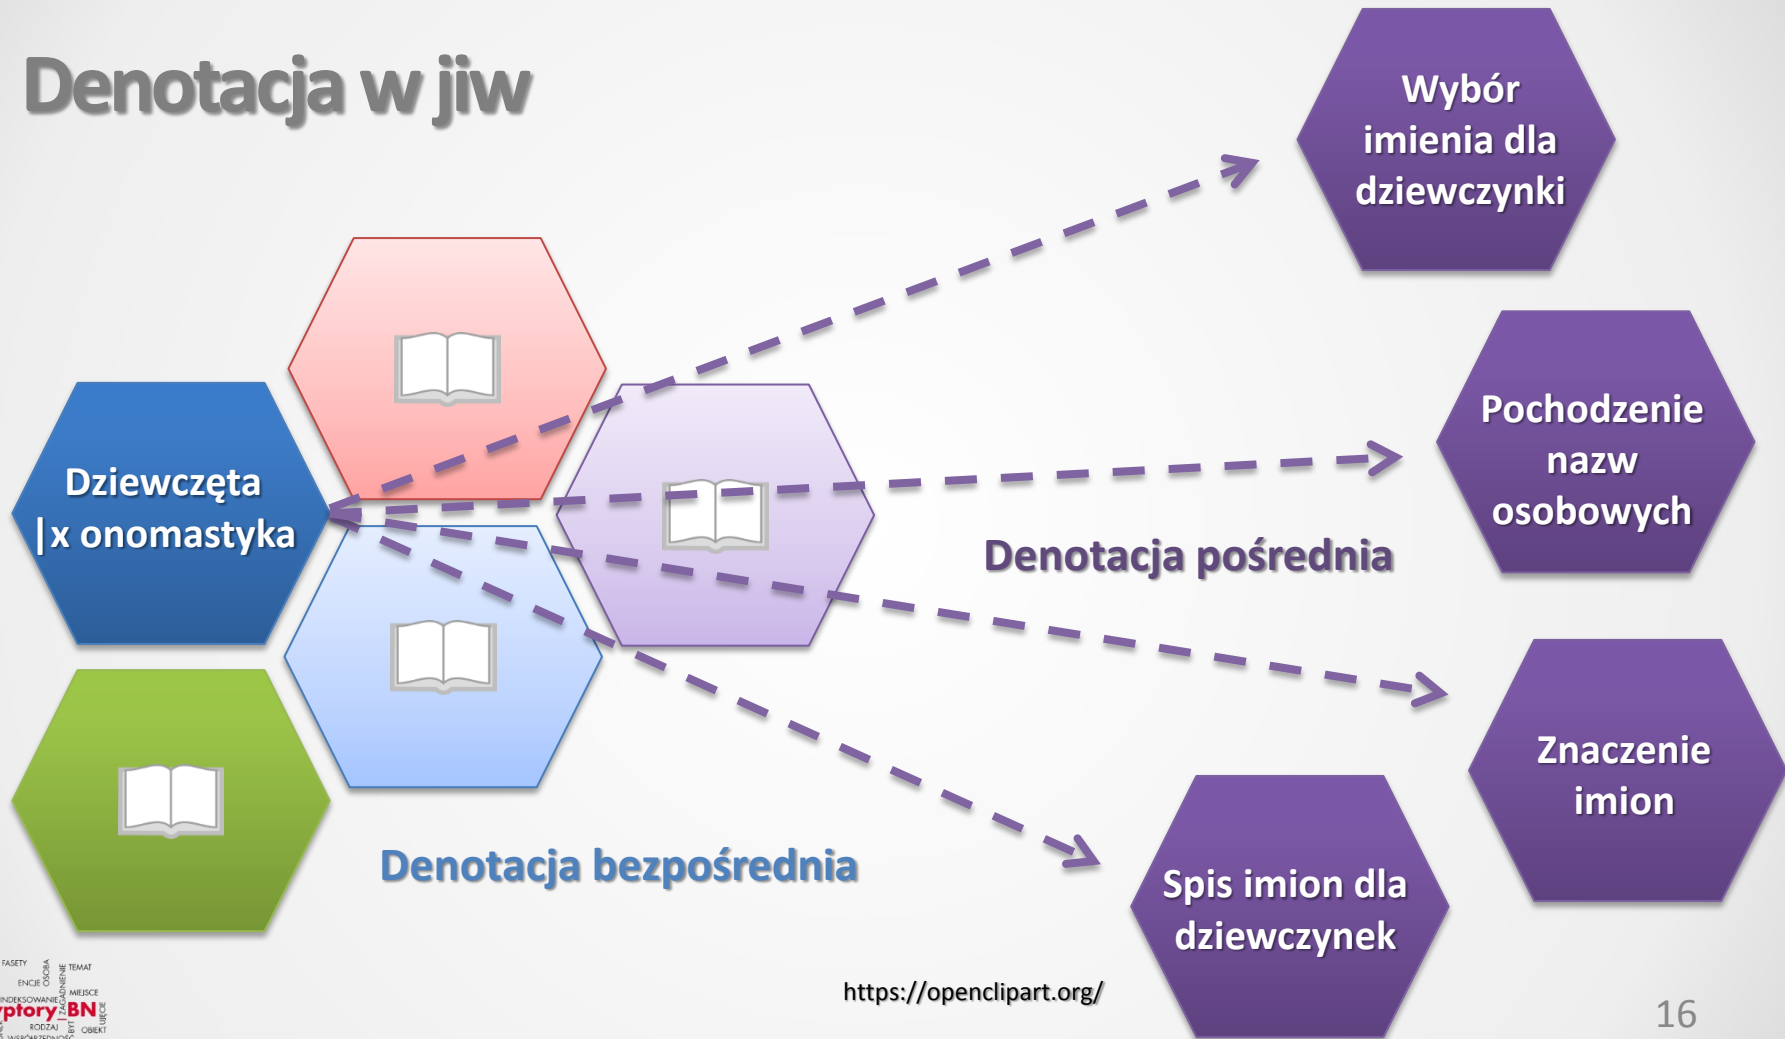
Denotacja w jiw

Wybór imienia dla dziewczynki

Dziewczęta |x onomastyka

Pochodzenie nazw osobowych

Denotacja pośrednia

Znaczenie imion

Denotacja bezpośrednia

Spis imion dla dziewczynek

https://openclipart.org/

16

FASETY ENCJE OSOBA TEMAT INDEKSOWANIE MIEJSCE ptory BN ZAGADNIENIE RODZAJ BYT OBIEKT UJĘCIE